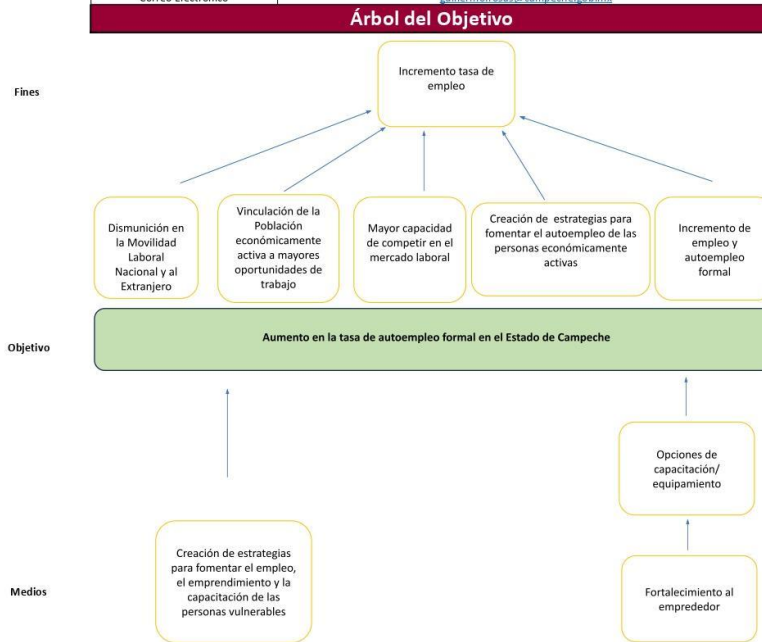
Correo Electrónico | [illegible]

Árbol del Objetivo

Fines

Incremento tasa de empleo

Dismunición en la Movilidad Laboral Nacional y al Extranjero

Vinculación de la Población económicamente activa a mayores oportunidades de trabajo

Mayor capacidad de competir en el mercado laboral

Creación de estrategias para fomentar el autoempleo de las personas económicamente activas

Incremento de empleo y autoempleo formal

Objetivo

Aumento en la tasa de autoempleo formal en el Estado de Campeche

Opciones de capacitación/ equipamiento

Medios

Creación de estrategias para fomentar el empleo, el emprendimiento y la capacitación de las personas vulnerables

Fortalecimiento al emprededor